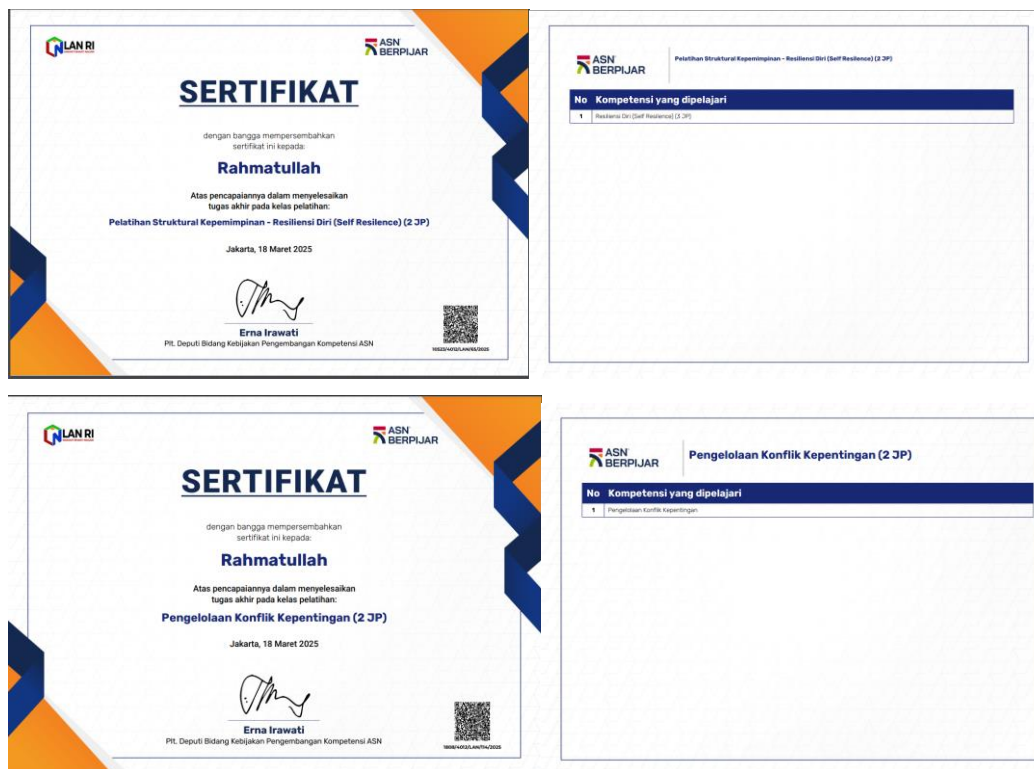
LAN RI

ASN BERPIJAR

SERTIFIKAT

dengan bangga mempersembahkan sertifikat ini kepada:

Rahmatullah

Atas pencapaiannya dalam menyelesaikan tugas akhir pada kelas pelatihan:

Pelatihan Struktural Kepemimpinan - Resiliensi Diri (Self Resilence) (2 JP)

Jakarta, 18 Maret 2025

Erna Irawati
Plt. Deputi Bidang Kebijakan Pengembangan Kompetensi ASN

10523/4012/LAN/65/2025

ASN BERPIJAR

Pelatihan Struktural Kepemimpinan - Resiliensi Diri (Self Resilence) (2 JP)

| No | Kompetensi yang dipelajari |
|---|---|
| 1 | Resiliensi Diri (Self Resilence) (2 JP) |

LAN RI

ASN BERPIJAR

SERTIFIKAT

dengan bangga mempersembahkan sertifikat ini kepada:

Rahmatullah

Atas pencapaiannya dalam menyelesaikan tugas akhir pada kelas pelatihan:

Pengelolaan Konflik Kepentingan (2 JP)

Jakarta, 18 Maret 2025

Erna Irawati
Plt. Deputi Bidang Kebijakan Pengembangan Kompetensi ASN

1808/4012/LAN/T14/2025

ASN BERPIJAR

Pengelolaan Konflik Kepentingan (2 JP)

| No | Kompetensi yang dipelajari |
|---|---|
| 1 | Pengelolaan Konflik Kepentingan |